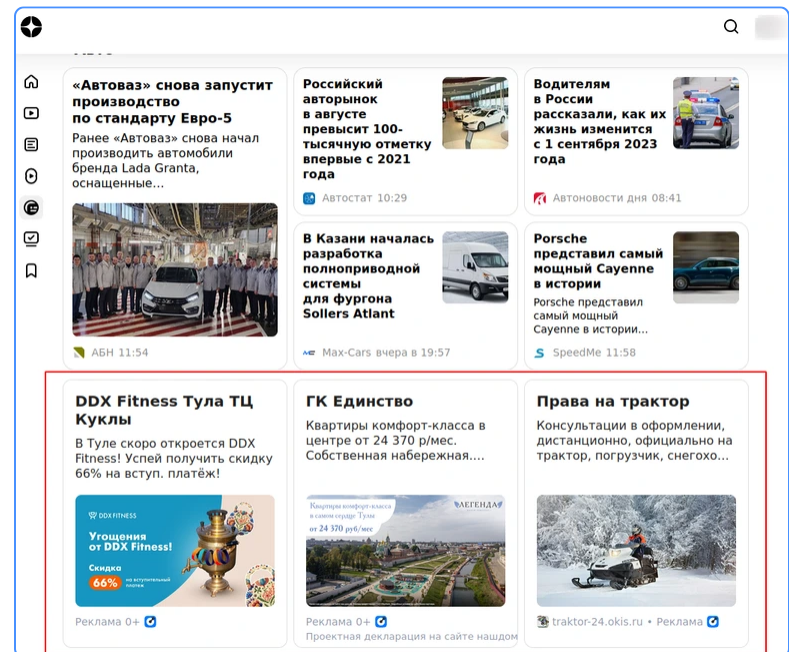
«Автоваз» снова запустит производство по стандарту Евро-5

Ранее «Автоваз» снова начал производить автомобили бренда Lada Granta, оснащенные…

АБН 11:54

Российский авторынок в августе превысит 100-тысячную отметку впервые с 2021 года

Автостат 10:29

Водителям в России рассказали, как их жизнь изменится с 1 сентября 2023 года

Автоновости дня 08:41

В Казани началась разработка полноприводной системы для фургона Sollers Atlant

Max-Cars вчера в 19:57

Porsche представил самый мощный Cayenne в истории

Porsche представил самый мощный Cayenne в истории…

SpeedMe 11:58

DDX Fitness Тула ТЦ Куклы

В Туле скоро откроется DDX Fitness! Успей получить скидку 66% на вступ. платёж!

DDX FITNESS

Угощения от DDX Fitness!

Скидка 66% на вступительный платеж

Реклама 0+

ГК Единство

Квартиры комфорт-класса в центре от 24 370 р/мес. Собственная набережная.…

Квартиры комфорт-класса в самом сердце Тулы от 24 370 руб/мес

ЛЕГЕНДА

Реклама 0+

Проектная декларация на сайте нашдом

Права на трактор

Консультации в оформлении, дистанционно, официально на трактор, погрузчик, снегохо…

traktor-24.okis.ru • Реклама